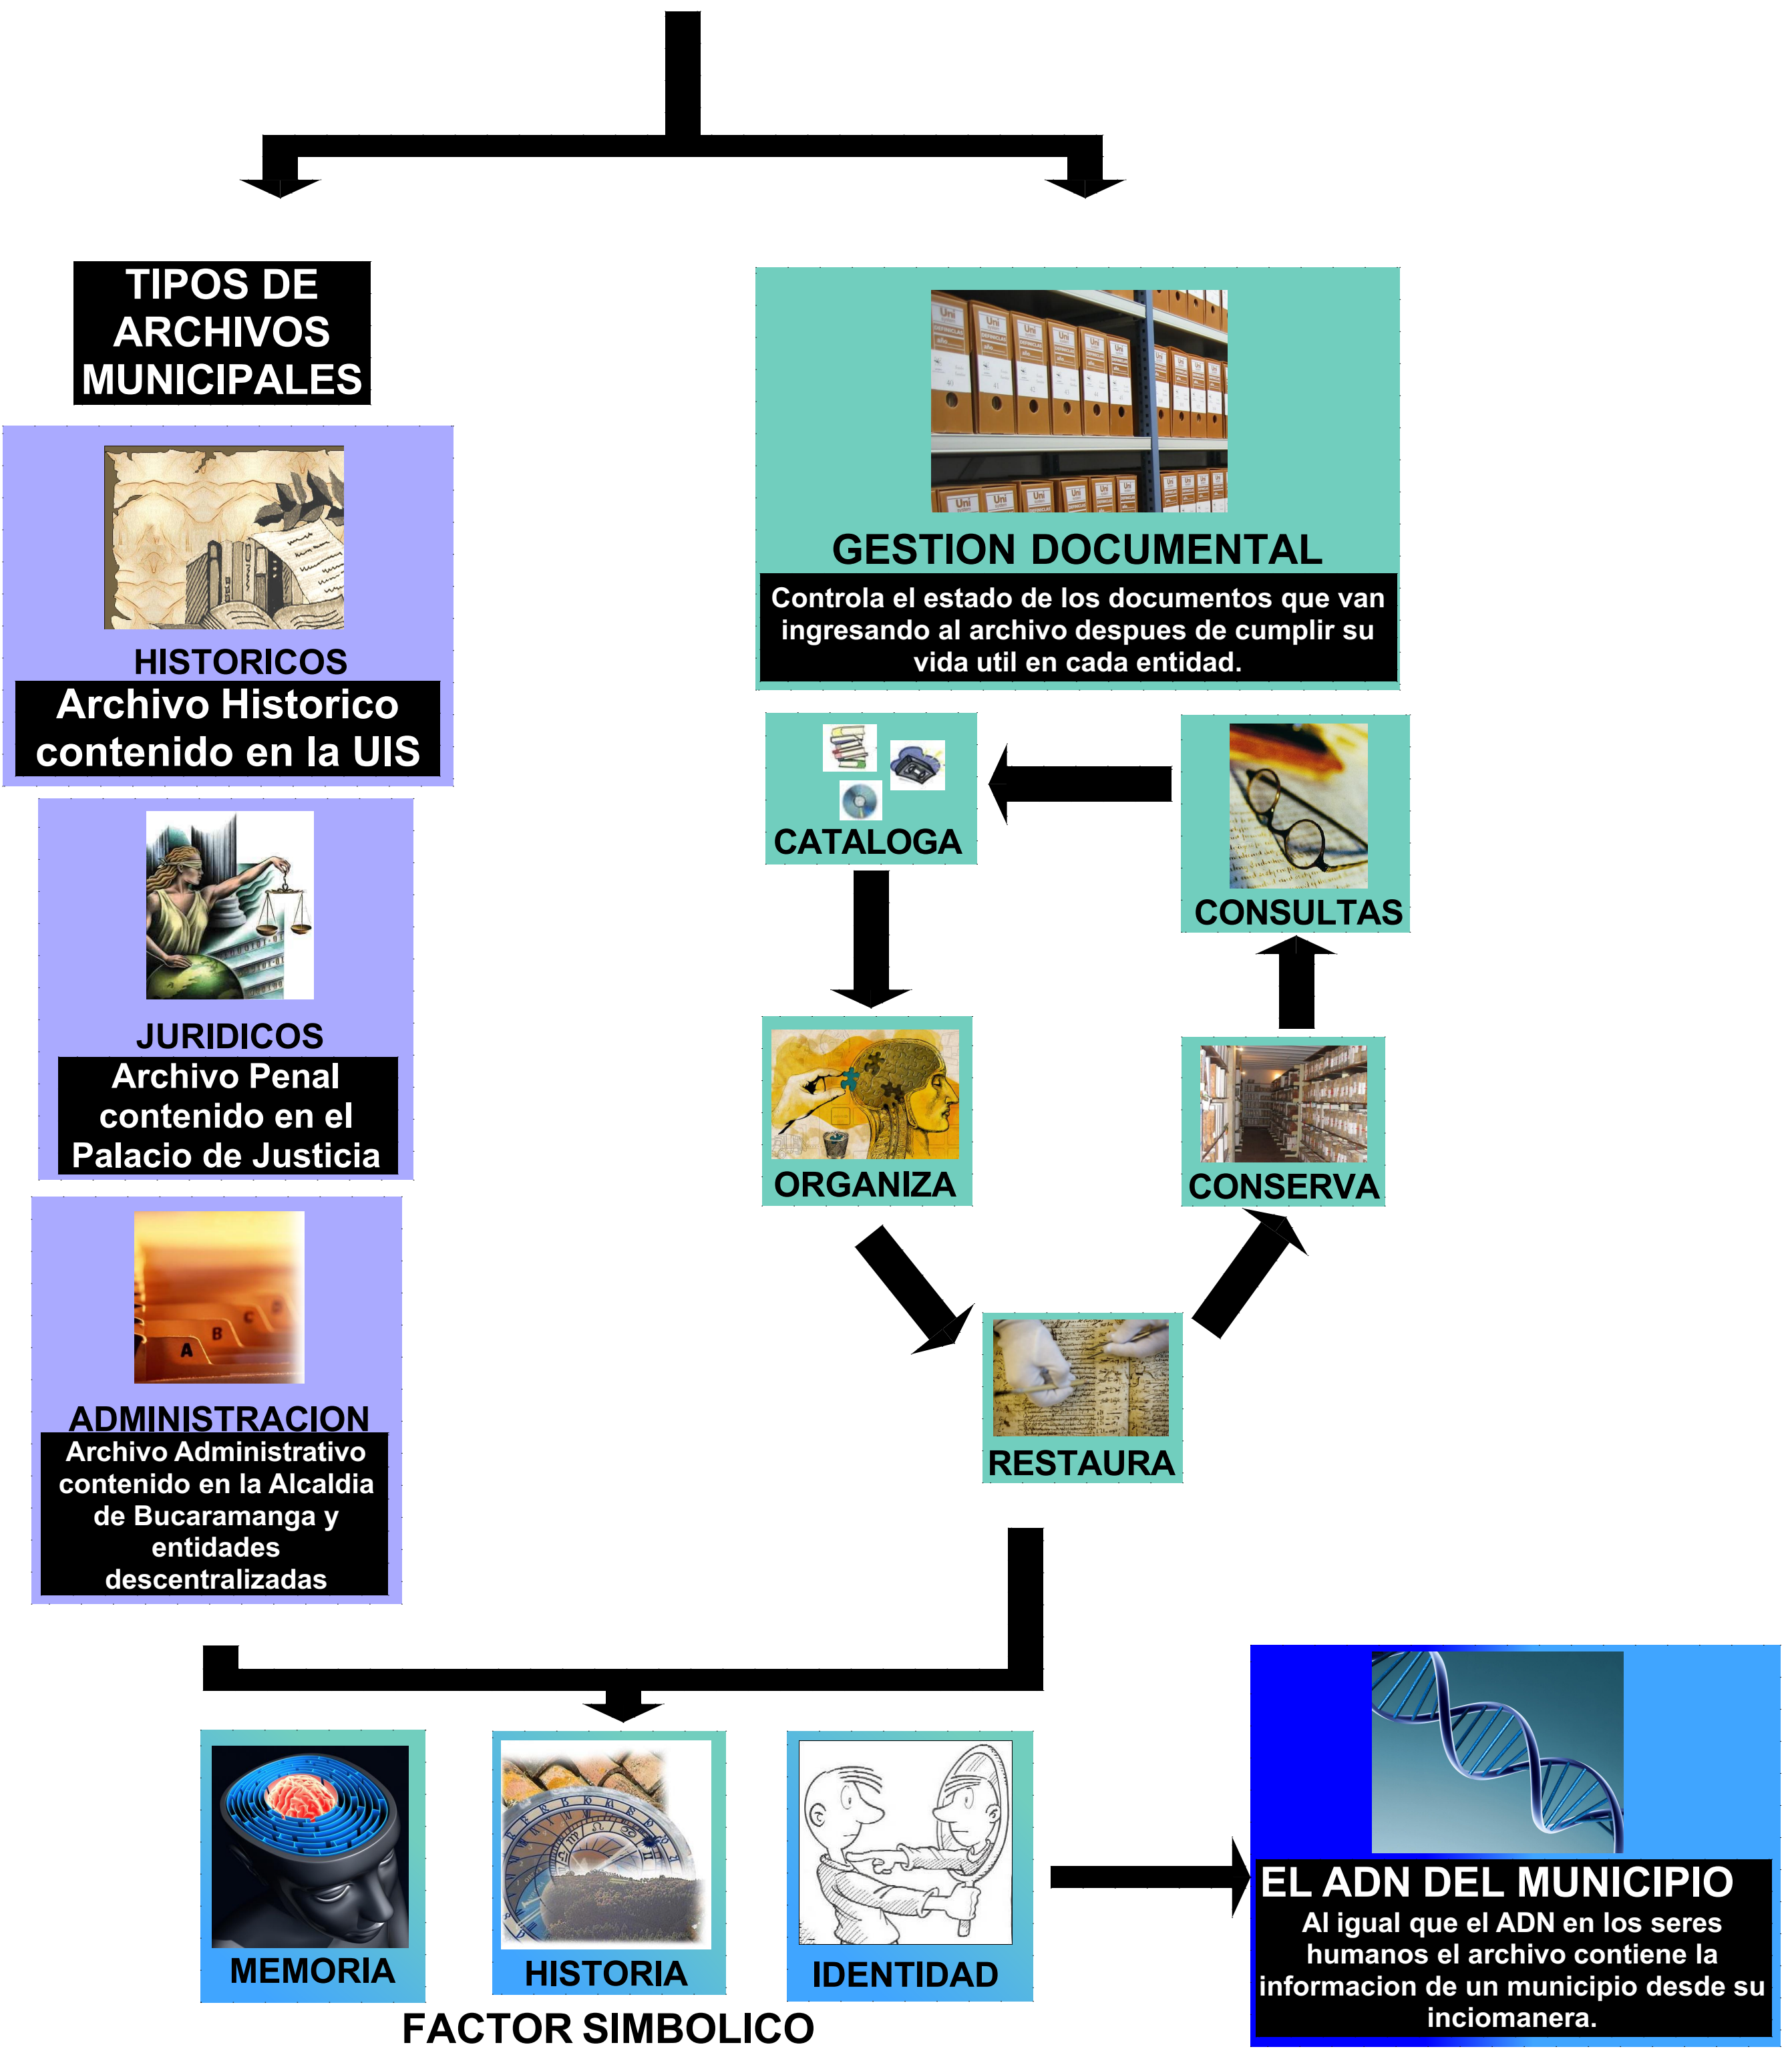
TIPOS DE ARCHIVOS MUNICIPALES

HISTORICOS
Archivo Historico contenido en la UIS

JURIDICOS
Archivo Penal contenido en el Palacio de Justicia

ADMINISTRACION
Archivo Administrativo contenido en la Alcaldia de Bucaramanga y entidades descentralizadas

GESTION DOCUMENTAL
Controla el estado de los documentos que van ingresando al archivo despues de cumplir su vida util en cada entidad.

CATALOGA

CONSULTAS

ORGANIZA

CONSERVA

RESTAURA

MEMORIA

HISTORIA

IDENTIDAD

FACTOR SIMBOLICO

EL ADN DEL MUNICIPIO
Al igual que el ADN en los seres humanos el archivo contiene la informacion de un municipio desde su inciomanera.